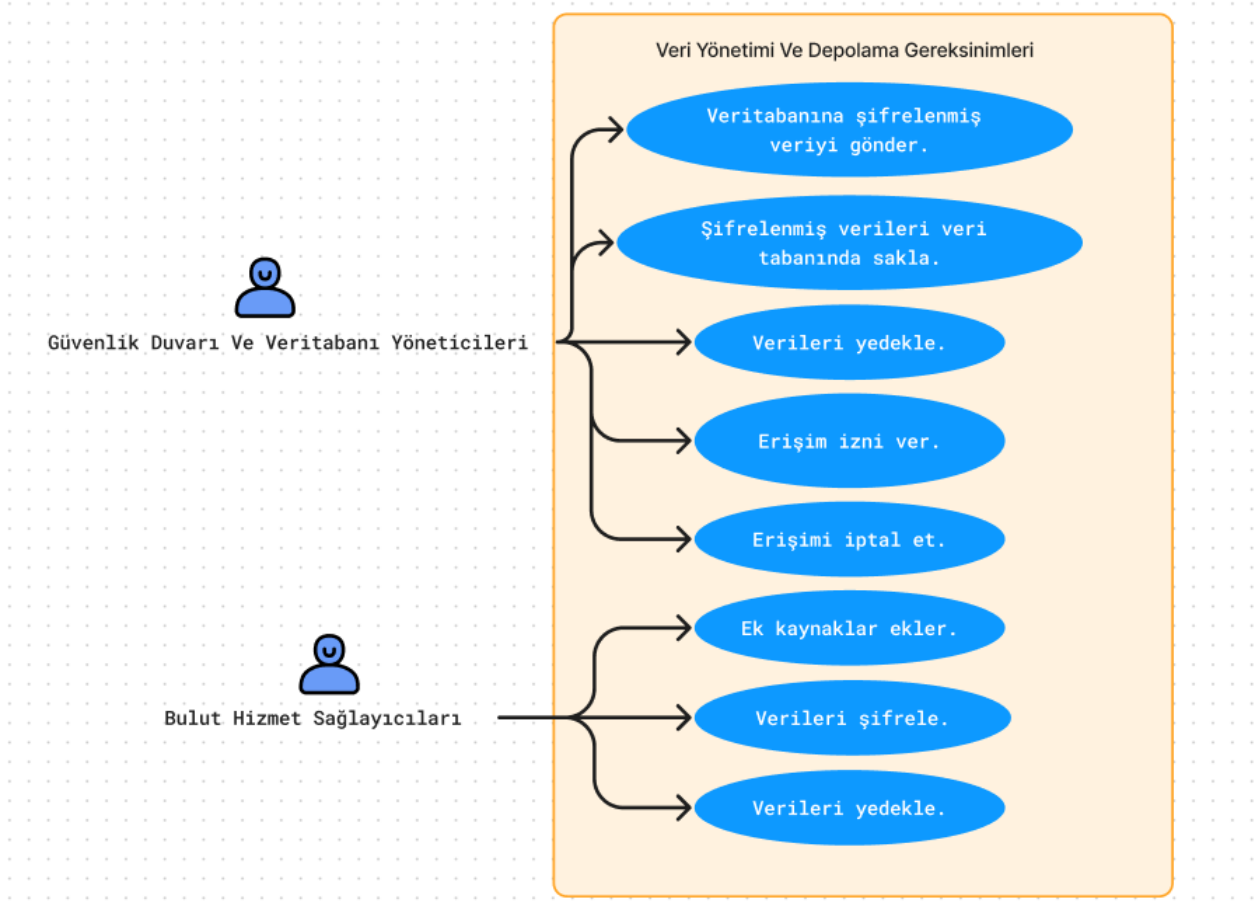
Veri Yönetimi Ve Depolama Gereksinimleri

Veritabanına şifrelenmiş veriyi gönder.

Şifrelenmiş verileri veri tabanında sakla.

Güvenlik Duvarı Ve Veritabanı Yöneticileri

Verileri yedekle.

Erişim izni ver.

Erişimi iptal et.

Ek kaynaklar ekler.

Bulut Hizmet Sağlayıcıları

Verileri şifrele.

Verileri yedekle.